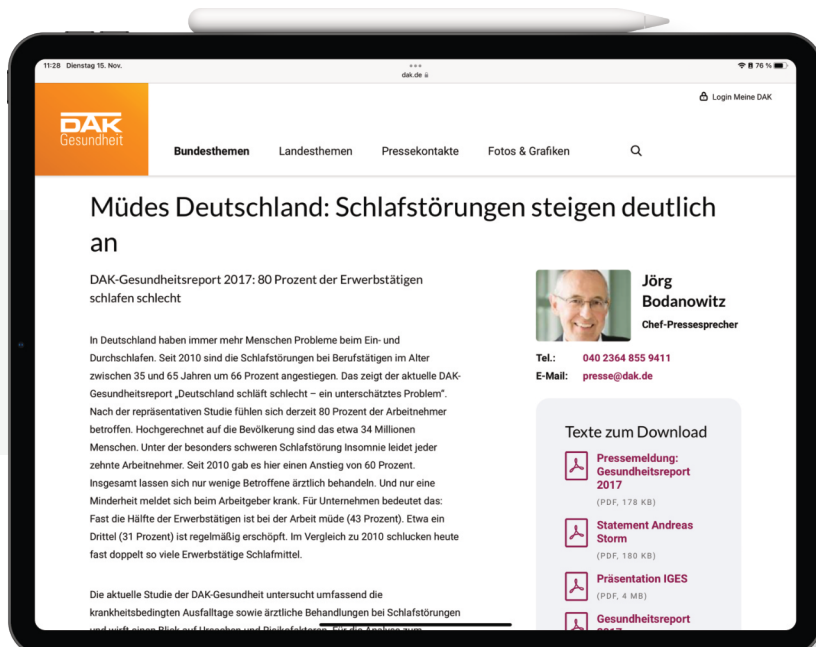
11:28 Dienstag 15. Nov.

dak.de

76 %

Login Meine DAK

DAK Gesundheit

Bundesthemen Landesthemen Pressekontakte Fotos & Grafiken

Müdes Deutschland: Schlafstörungen steigen deutlich an

DAK-Gesundheitsreport 2017: 80 Prozent der Erwerbstätigen schlafen schlecht

In Deutschland haben immer mehr Menschen Probleme beim Ein- und Durchschlafen. Seit 2010 sind die Schlafstörungen bei Berufstätigen im Alter zwischen 35 und 65 Jahren um 66 Prozent angestiegen. Das zeigt der aktuelle DAK-Gesundheitsreport „Deutschland schläft schlecht – ein unterschätztes Problem". Nach der repräsentativen Studie fühlen sich derzeit 80 Prozent der Arbeitnehmer betroffen. Hochgerechnet auf die Bevölkerung sind das etwa 34 Millionen Menschen. Unter der besonders schweren Schlafstörung Insomnie leidet jeder zehnte Arbeitnehmer. Seit 2010 gab es hier einen Anstieg von 60 Prozent. Insgesamt lassen sich nur wenige Betroffene ärztlich behandeln. Und nur eine Minderheit meldet sich beim Arbeitgeber krank. Für Unternehmen bedeutet das: Fast die Hälfte der Erwerbstätigen ist bei der Arbeit müde (43 Prozent). Etwa ein Drittel (31 Prozent) ist regelmäßig erschöpft. Im Vergleich zu 2010 schlucken heute fast doppelt so viele Erwerbstätige Schlafmittel.

Die aktuelle Studie der DAK-Gesundheit untersucht umfassend die krankheitsbedingten Ausfalltage sowie ärztliche Behandlungen bei Schlafstörungen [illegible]

Jörg Bodanowitz
Chef-Pressesprecher

Tel.: 040 2364 855 9411
E-Mail: presse@dak.de

Texte zum Download

Pressemeldung: Gesundheitsreport 2017
(PDF, 178 KB)

Statement Andreas Storm
(PDF, 180 KB)

Präsentation IGES
(PDF, 4 MB)

Gesundheitsreport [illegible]